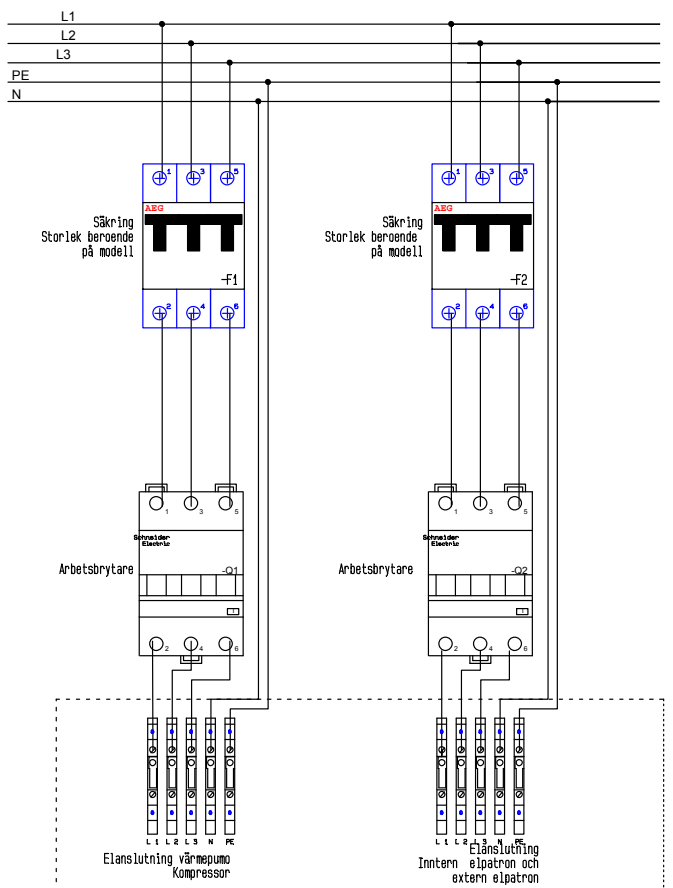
L1
L2
L3
PE
N

1 3 5
AEG
Säkring
Storlek beroende
på modell
-F1
2 4 6

1 3 5
Schneider Electric
Arbetsbrytare
-Q1
2 4 6

L1 L2 L3 N PE
Elanslutning värmepump
Kompressor

1 3 5
AEG
Säkring
Storlek beroende
på modell
-F2
2 4 6

1 3 5
Schneider Electric
Arbetsbrytare
-Q2
2 4 6

L1 L2 L3 N PE
Elanslutning
Inntern elpatron och
extern elpatron